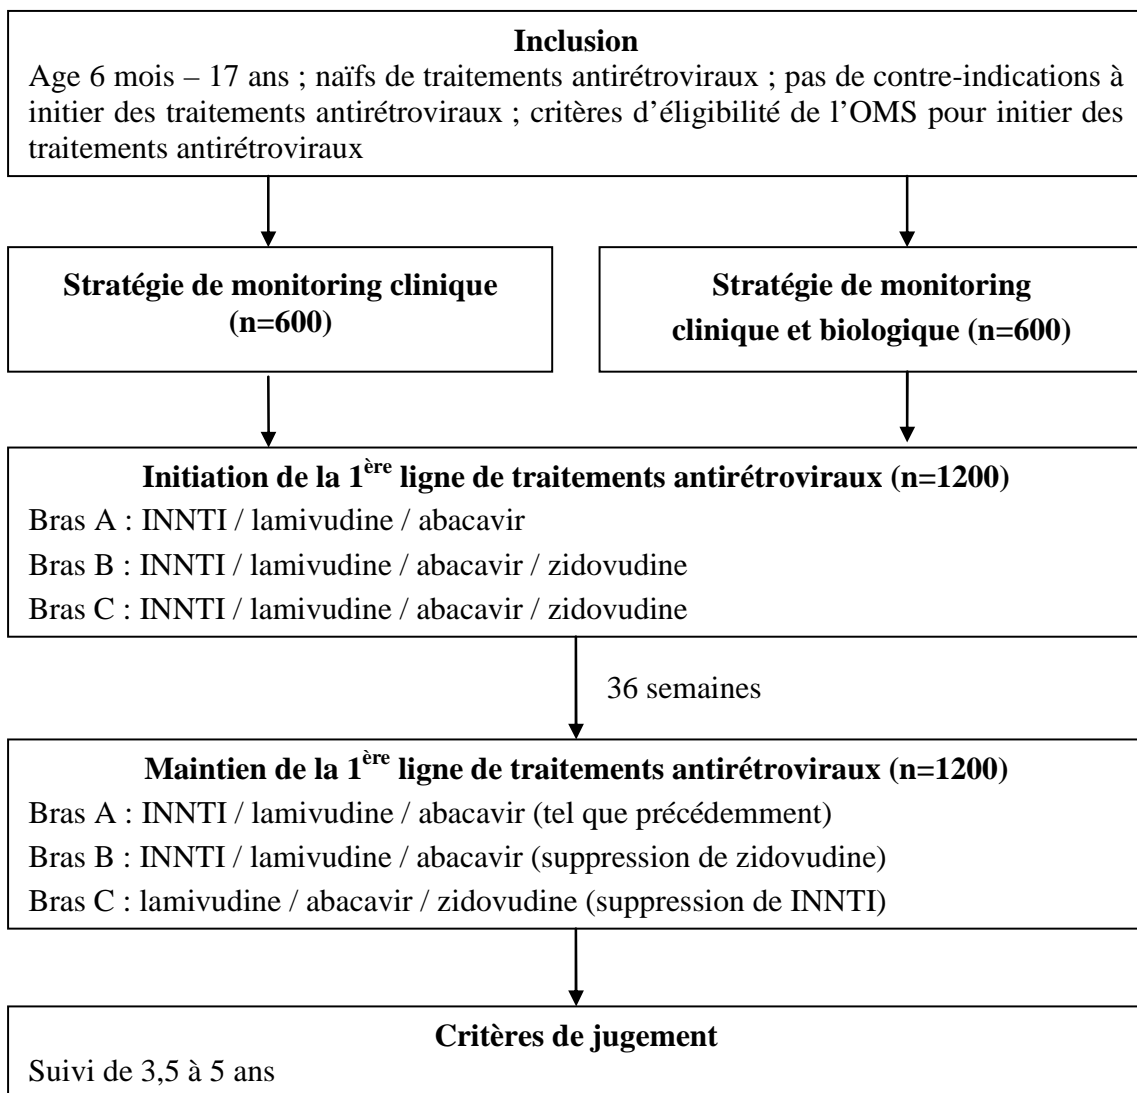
**Inclusion**
Age 6 mois – 17 ans ; naïfs de traitements antirétroviraux ; pas de contre-indications à initier des traitements antirétroviraux ; critères d'éligibilité de l'OMS pour initier des traitements antirétroviraux

**Stratégie de monitoring clinique (n=600)**

**Stratégie de monitoring clinique et biologique (n=600)**

**Initiation de la 1$^{ère}$ ligne de traitements antirétroviraux (n=1200)**
Bras A : INNTI / lamivudine / abacavir
Bras B : INNTI / lamivudine / abacavir / zidovudine
Bras C : INNTI / lamivudine / abacavir / zidovudine

36 semaines

**Maintien de la 1$^{ère}$ ligne de traitements antirétroviraux (n=1200)**
Bras A : INNTI / lamivudine / abacavir (tel que précédemment)
Bras B : INNTI / lamivudine / abacavir (suppression de zidovudine)
Bras C : lamivudine / abacavir / zidovudine (suppression de INNTI)

**Critères de jugement**
Suivi de 3,5 à 5 ans